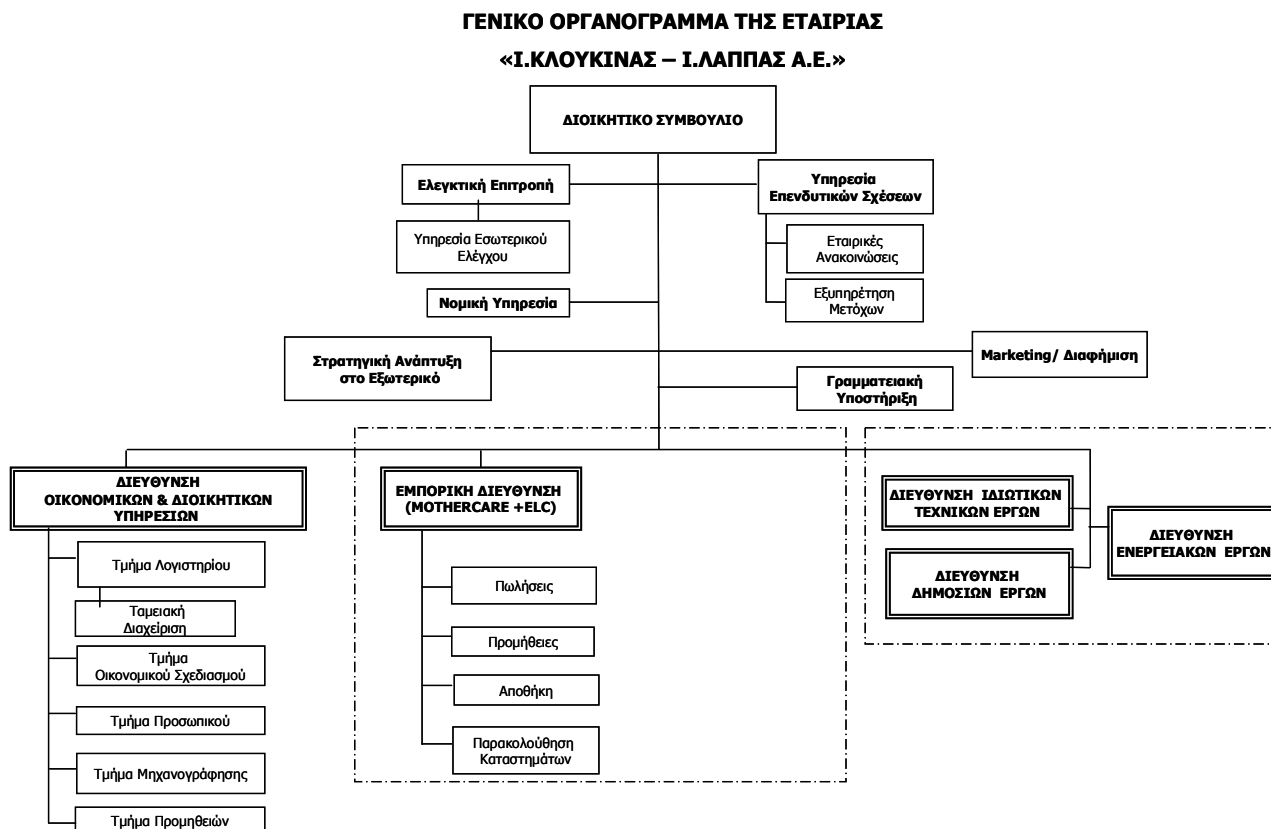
ΓΕΝΙΚΟ ΟΡΓΑΝΟΓΡΑΜΜΑ ΤΗΣ ΕΤΑΙΡΙΑΣ

«Ι.ΚΛΟΥΚΙΝΑΣ – Ι.ΛΑΠΠΑΣ Α.Ε.»

ΔΙΟΙΚΗΤΙΚΟ ΣΥΜΒΟΥΛΙΟ

Ελεγκτική Επιτροπή

Υπηρεσία Εσωτερικού Ελέγχου

Υπηρεσία Επενδυτικών Σχέσεων

Εταιρικές Ανακοινώσεις

Εξυπηρέτηση Μετόχων

Νομική Υπηρεσία

Στρατηγική Ανάπτυξη στο Εξωτερικό

Marketing/ Διαφήμιση

Γραμματειακή Υποστήριξη

ΔΙΕΥΘΥΝΣΗ ΟΙΚΟΝΟΜΙΚΩΝ & ΔΙΟΙΚΗΤΙΚΩΝ ΥΠΗΡΕΣΙΩΝ

Τμήμα Λογιστηρίου

Ταμειακή Διαχείριση

Τμήμα Οικονομικού Σχεδιασμού

Τμήμα Προσωπικού

Τμήμα Μηχανογράφησης

Τμήμα Προμηθειών

ΕΜΠΟΡΙΚΗ ΔΙΕΥΘΥΝΣΗ (MOTHERCARE +ELC)

Πωλήσεις

Προμήθειες

Αποθήκη

Παρακολούθηση Καταστημάτων

ΔΙΕΥΘΥΝΣΗ ΙΔΙΩΤΙΚΩΝ ΤΕΧΝΙΚΩΝ ΕΡΓΩΝ

ΔΙΕΥΘΥΝΣΗ ΔΗΜΟΣΙΩΝ ΕΡΓΩΝ

ΔΙΕΥΘΥΝΣΗ ΕΝΕΡΓΕΙΑΚΩΝ ΕΡΓΩΝ